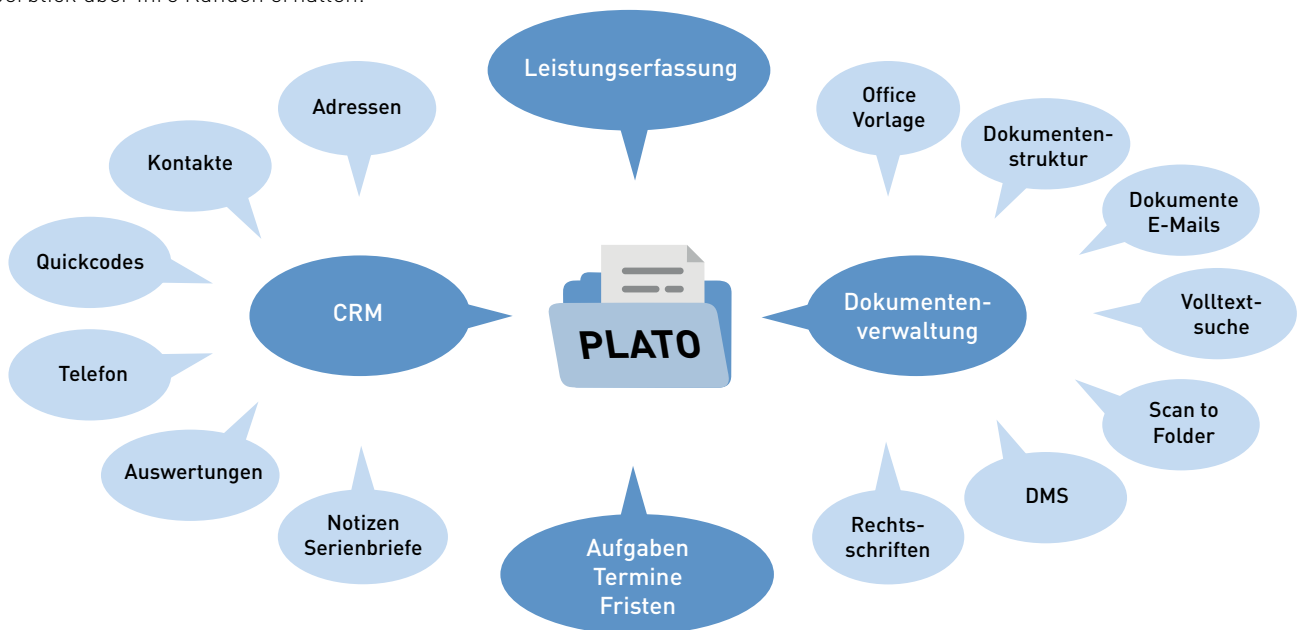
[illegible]rblick über Ihre Kunden erhalten.

Leistungserfassung

Adressen

Kontakte

Quickcodes

CRM

Telefon

Auswertungen

Notizen Serienbriefe

PLATO

Aufgaben Termine Fristen

Office Vorlage

Dokumentenstruktur

Dokumente E-Mails

Dokumentenverwaltung

Volltextsuche

Scan to Folder

DMS

Rechtsschriften